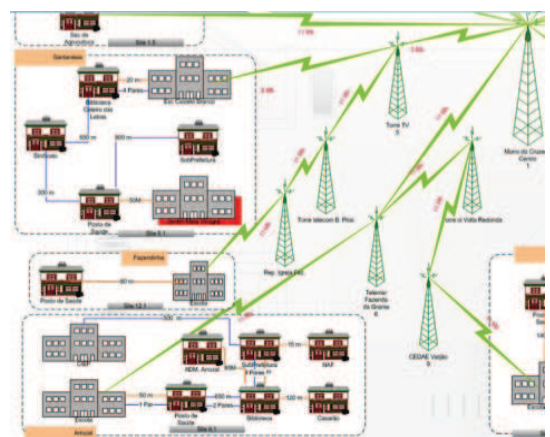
São de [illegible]
Site 1.5
Genarinos
20 m
4 Pares
Biblioteca Glasier das Letras
Esc. Castelo Branco
Sindicato
600 m
900 m
SubPrefeitura
300 m
Posto de Saúde
50 M
Site 5.1
Fazendinha
Posto de Saúde
80 m
Escola
Site 12.1
CIEP
ADM. Arrozal
15 m
SubPrefeitura
MAF
50 m
1 Par
Escola
Posto de Saúde
600 m
2 Pares
Biblioteca
120 m
Casarão
Arrozal
Site 6.1
11 Mb
3 Mb
Torre TV 5
Morro do Cruzeiro Centro 1
Torre telecom B. Pina
Rep. Igreja Ass.
Torre Volta Redonda
Telemar Fazenda da Grama 4
CEDAE Varjão 5